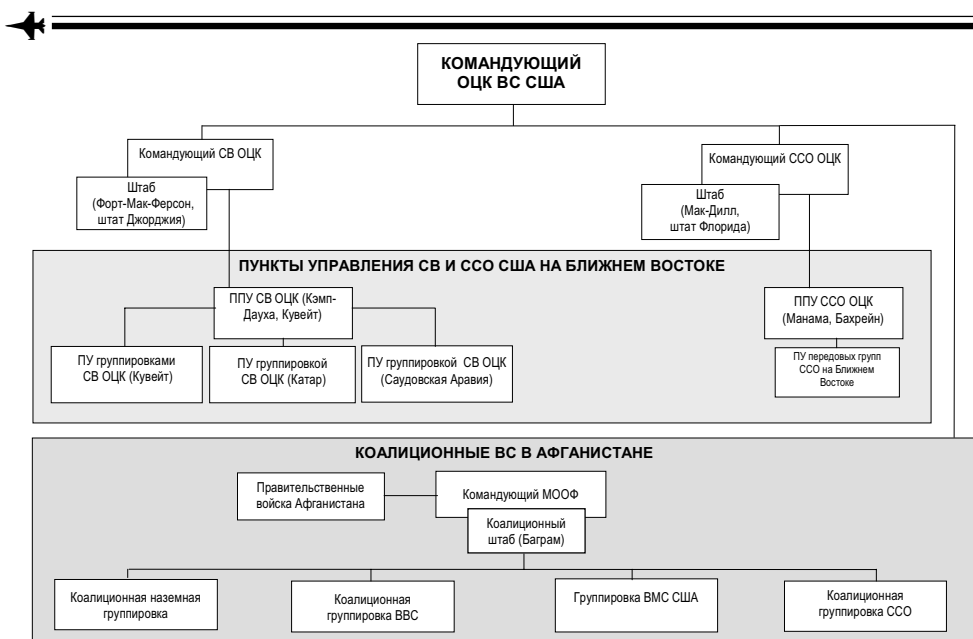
КОМАНДУЮЩИЙ ОЦК ВС США

Командующий СВ ОЦК

Штаб (Форт-Мак-Ферсон, штат Джорджия)

Командующий ССО ОЦК

Штаб (Мак-Дилл, штат Флорида)

ПУНКТЫ УПРАВЛЕНИЯ СВ И ССО США НА БЛИЖНЕМ ВОСТОКЕ

ППУ СВ ОЦК (Кэмп-Дауха, Кувейт)

ПУ группировками СВ ОЦК (Кувейт)

ПУ группировкой СВ ОЦК (Катар)

ПУ группировкой СВ ОЦК (Саудовская Аравия)

ППУ ССО ОЦК (Манама, Бахрейн)

ПУ передовых групп ССО на Ближнем Востоке

КОАЛИЦИОННЫЕ ВС В АФГАНИСТАНЕ

Правительственные войска Афганистана

Командующий МООФ

Коалиционный штаб (Баграм)

Коалиционная наземная группировка

Коалиционная группировка ВВС

Группировка ВМС США

Коалиционная группировка ССО